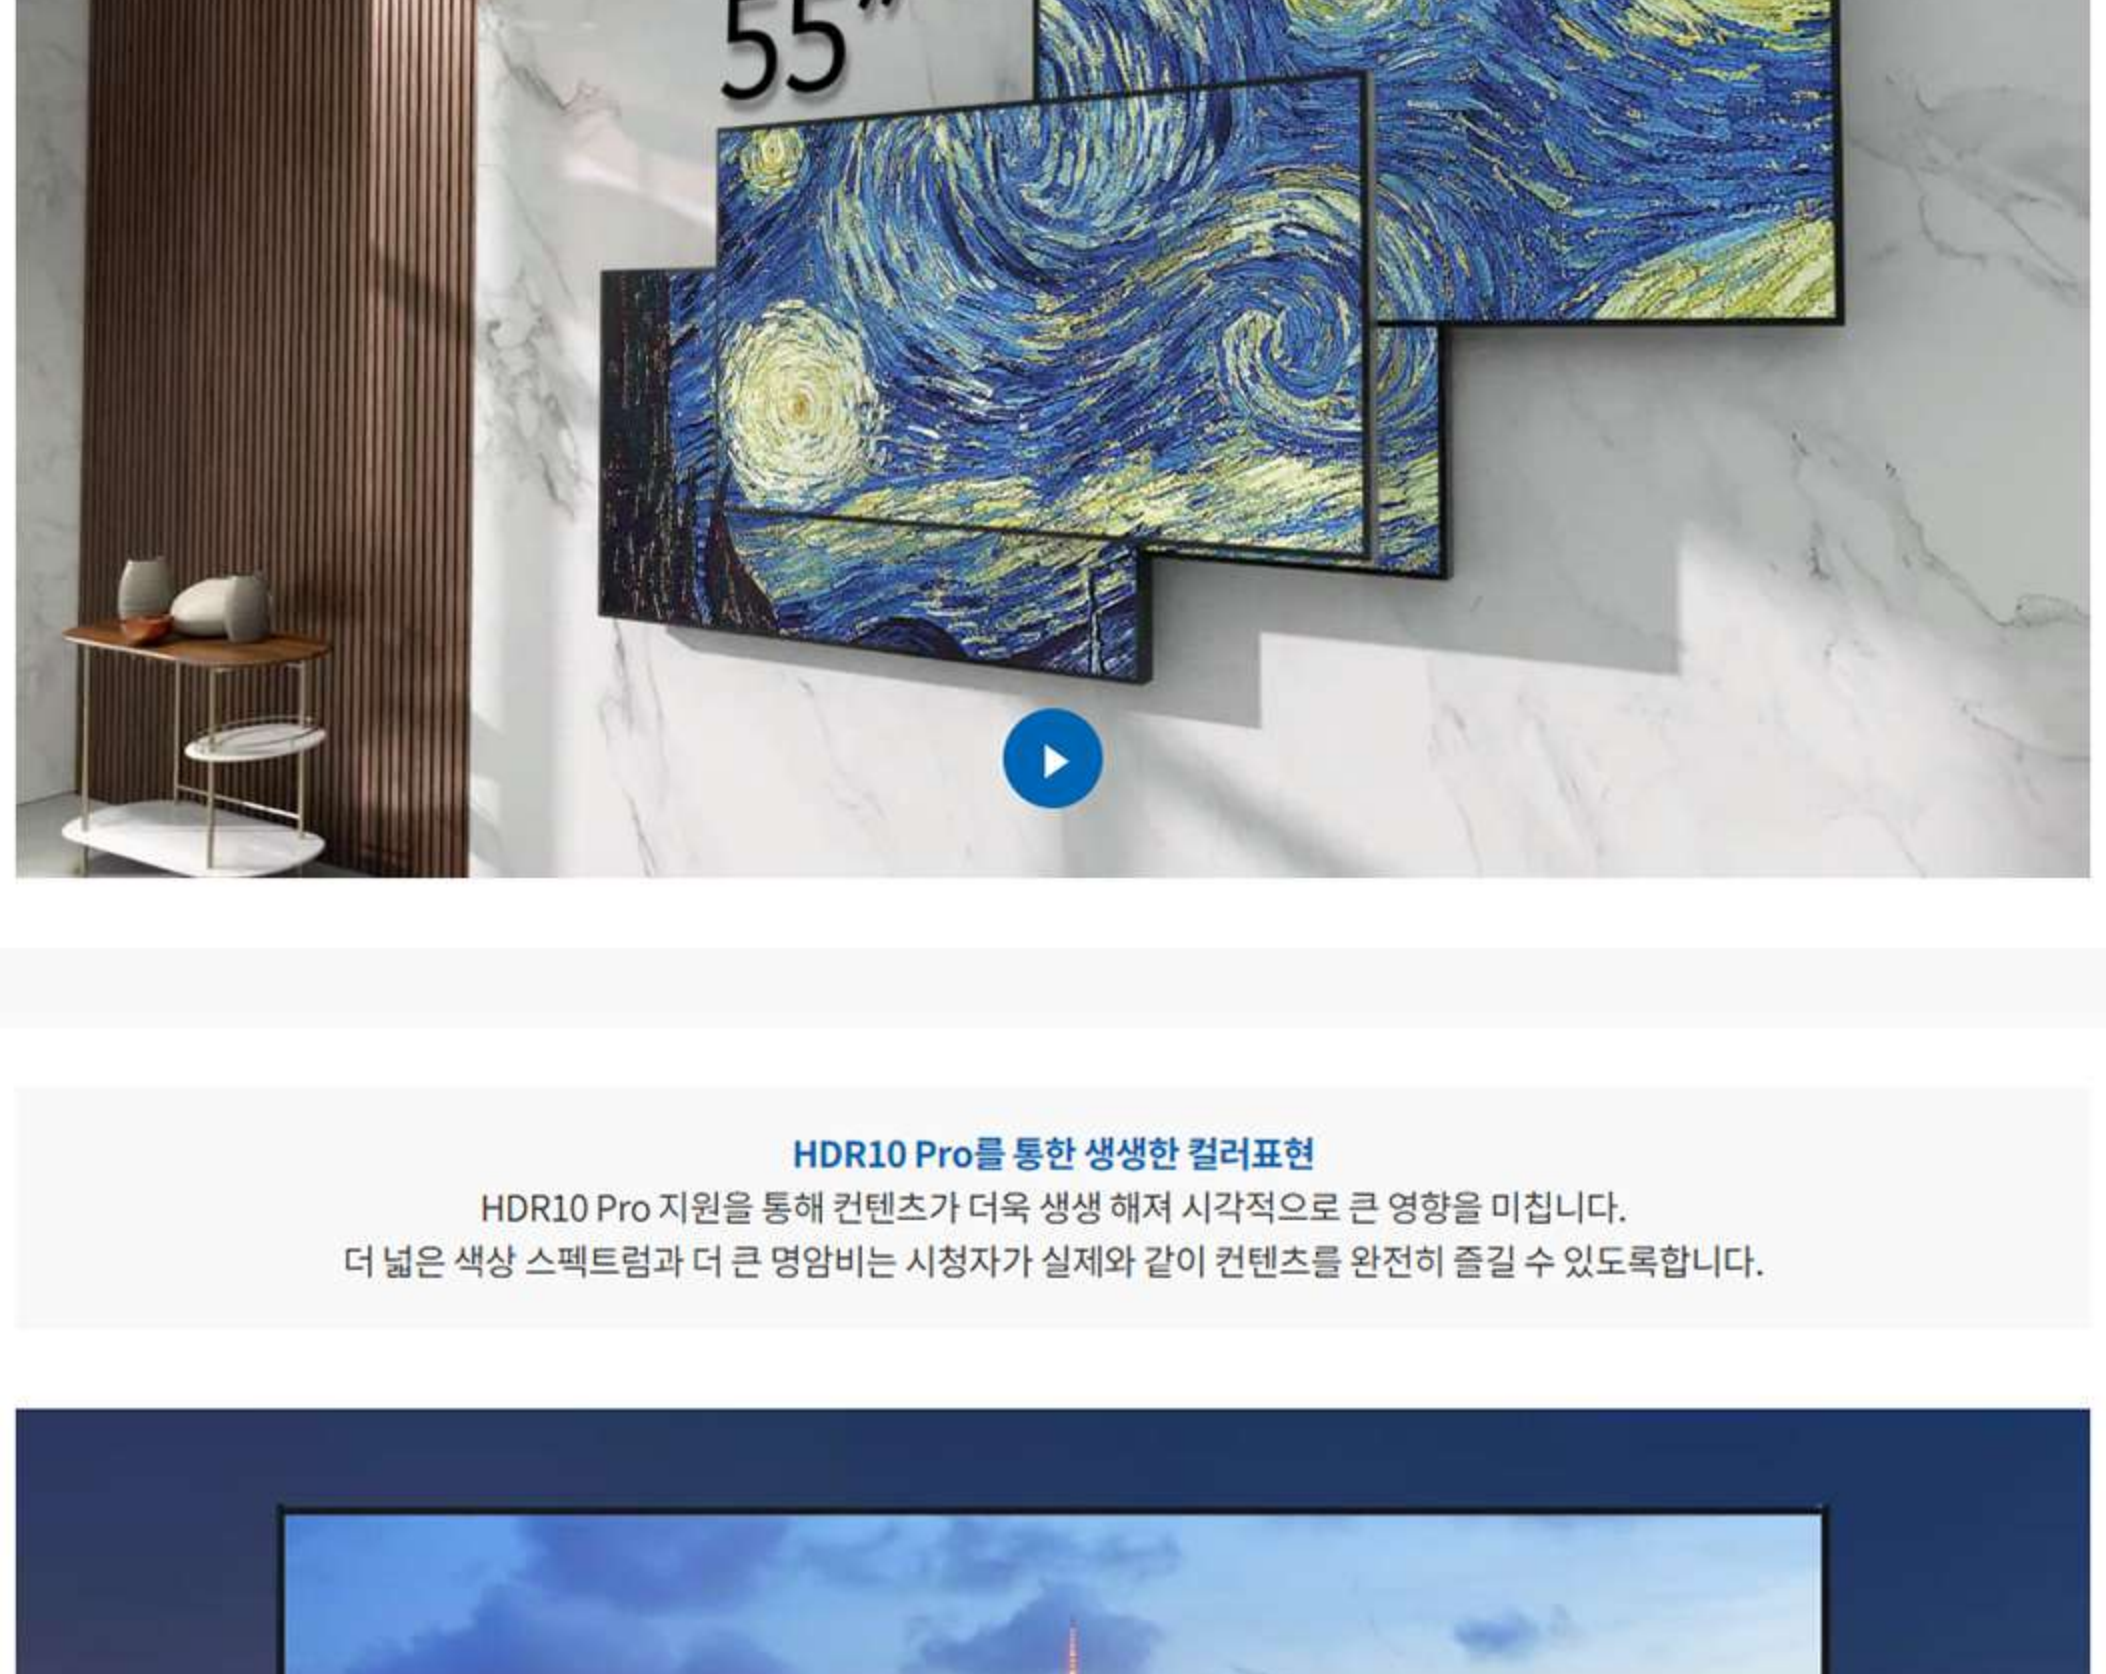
55"

HDR10 Pro를 통한 생생한 컬러표현

HDR10 Pro 지원을 통해 컨텐츠가 더욱 생생 해져 시각적으로 큰 영향을 미칩니다.
더 넓은 색상 스펙트럼과 더 큰 명암비는 시청자가 실제와 같이 컨텐츠를 완전히 즐길 수 있도록합니다.